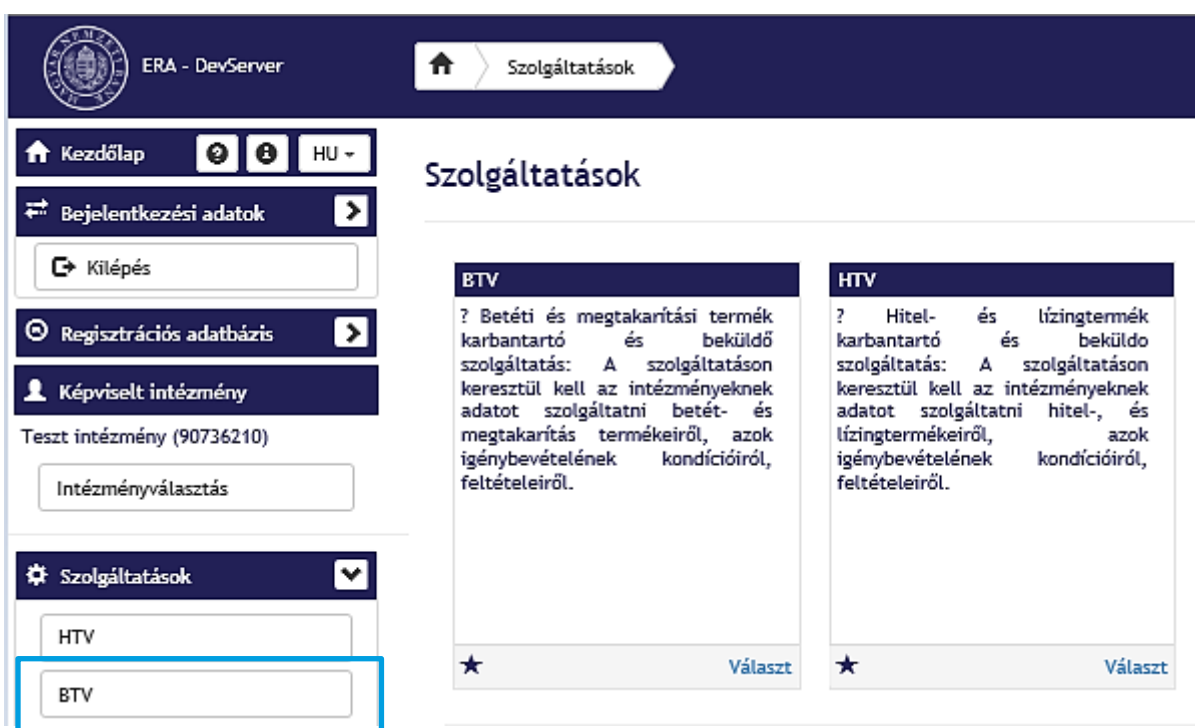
ERA - DevServer

Szolgáltatások

Kezdőlap

HU

Bejelentkezési adatok

Kilépés

Regisztrációs adatbázis

Képviselt intézmény

Teszt intézmény (90736210)

Intézményválasztás

Szolgáltatások

HTV

BTV

Szolgáltatások

BTV

? Betéti és megtakarítási termék karbantartó és beküldő szolgáltatás: A szolgáltatáson keresztül kell az intézményeknek adatot szolgáltatni betét- és megtakarítás termékeiről, azok igénybevételének kondícióiról, feltételeiről.

★ Választ

HTV

? Hitel- és lízingtermék karbantartó és beküldo szolgáltatás: A szolgáltatáson keresztül kell az intézményeknek adatot szolgáltatni hitel-, és lízingtermékeiről, azok igénybevételének kondícióiról, feltételeiről.

★ Választ